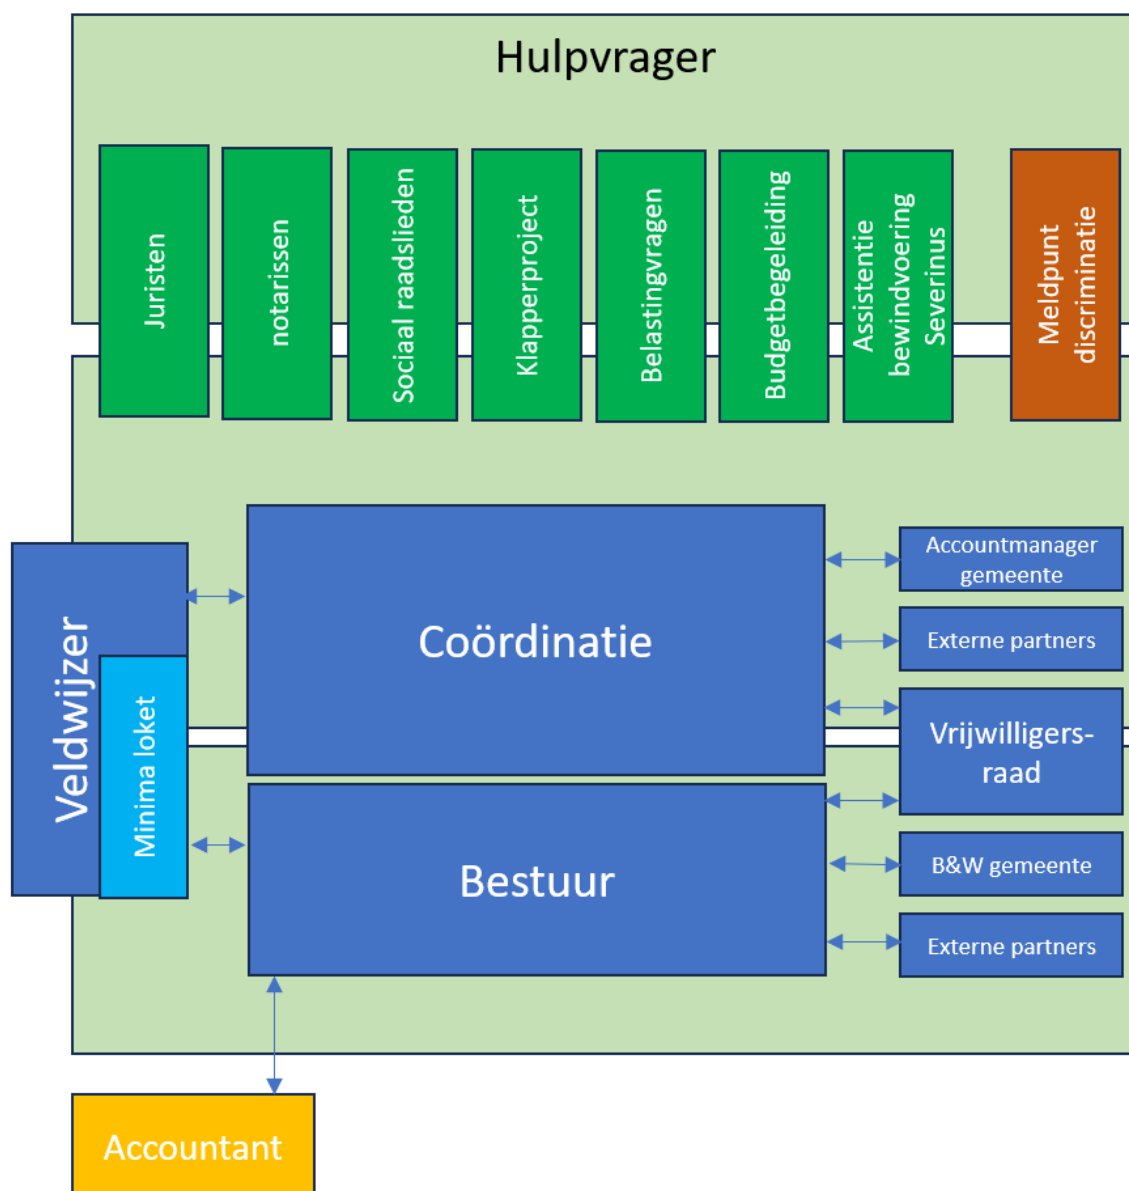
Hulpvrager

Juristen

notarissen

Sociaal raadslieden

Klapperproject

Belastingvragen

Budgetbegeleiding

Assistentie bewindvoering Severinus

Meldpunt discriminatie

Veldwijzer

Minima loket

Coördinatie

Bestuur

Accountmanager gemeente

Externe partners

Vrijwilligers-raad

B&W gemeente

Externe partners

Accountant